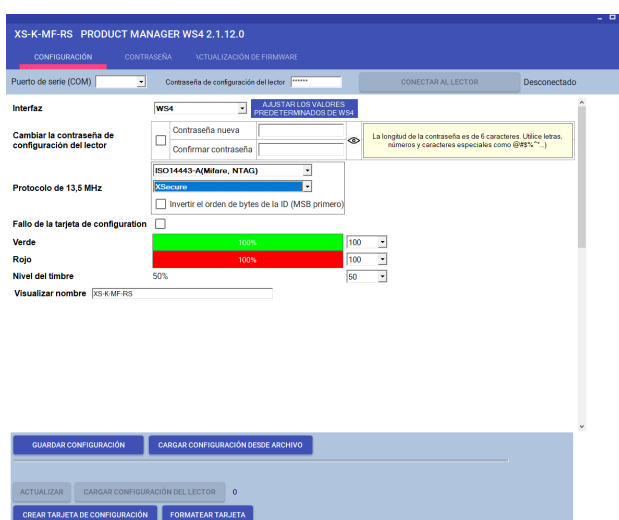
XS-K-MF-RS PRODUCT MANAGER WS4 2.1.12.0

CONFIGURACIÓN CONTRASEÑA \CTUALIZACIÓN DE FIRMWARE

Puerto de serie (COM) Contraseña de configuración del lector ****** CONECTAR AL LECTOR Desconectado

Interfaz WS4 AJUSTAR LOS VALORES PREDETERMINADOS DE WS4

Cambiar la contraseña de configuración del lector Contraseña nueva Confirmar contraseña La longitud de la contraseña es de 6 caracteres. Utilice letras, números y caracteres especiales como @#$%^~...)

Protocolo de 13,5 MHz ISO14443-A(Mifare, NTAG) XSecure Invertir el orden de bytes de la ID (MSB primero)

Fallo de la tarjeta de configuration

Verde 100% 100

Rojo 100% 100

Nivel del timbre 50% 50

Visualizar nombre XS-K-MF-RS

GUARDAR CONFIGURACIÓN CARGAR CONFIGURACIÓN DESDE ARCHIVO

ACTUALIZAR CARGAR CONFIGURACIÓN DEL LECTOR 0

CREAR TARJETA DE CONFIGURACIÓN FORMATEAR TARJETA